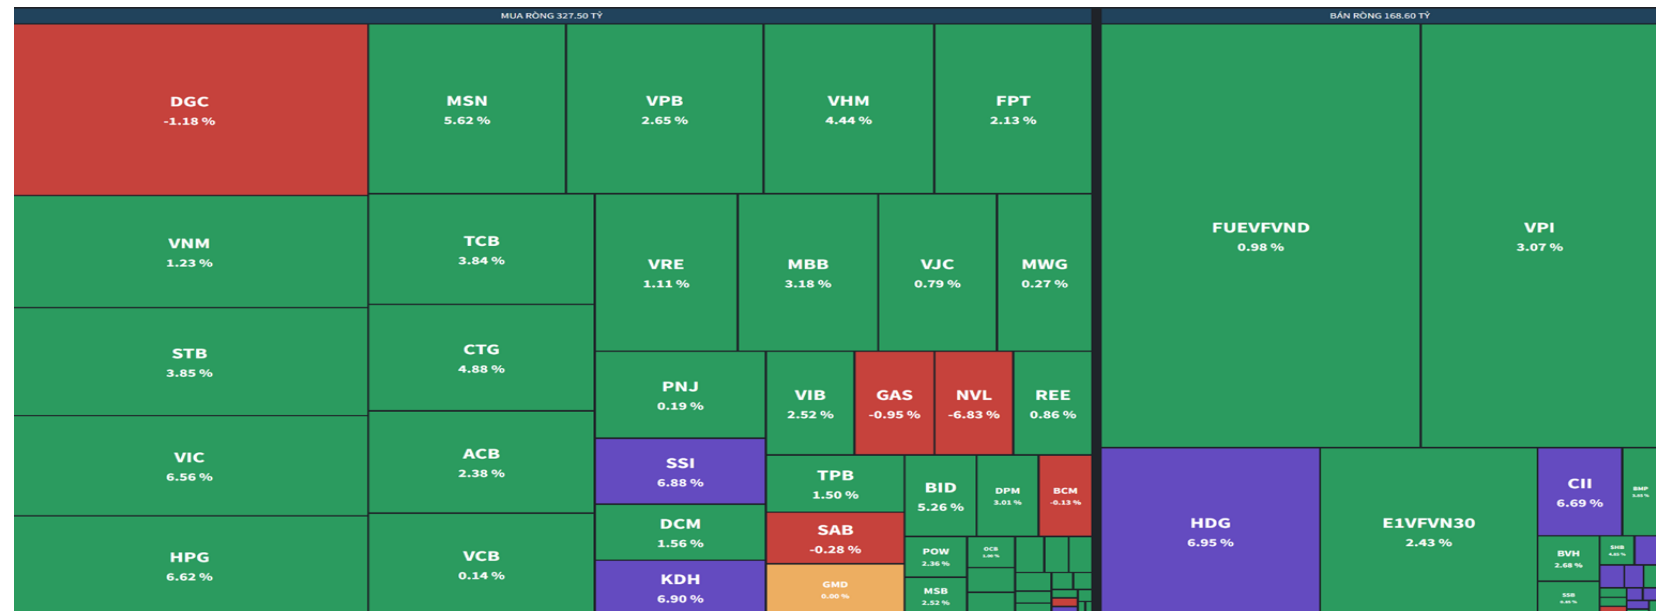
MUA RÒNG 327.50 TỶ

DGC
-1.18 %

MSN
5.62 %

VPB
2.65 %

VHM
4.44 %

FPT
2.13 %

VNM
1.23 %

TCB
3.84 %

VRE
1.11 %

MBB
3.18 %

VJC
0.79 %

MWG
0.27 %

STB
3.85 %

CTG
4.88 %

PNJ
0.19 %

VIB
2.52 %

GAS
-0.95 %

NVL
-6.83 %

REE
0.86 %

VIC
6.56 %

ACB
2.38 %

SSI
6.88 %

TPB
1.50 %

BID
5.26 %

DPM
3.01 %

BCM
-0.13 %

DCM
1.56 %

SAB
-0.28 %

HPG
6.62 %

VCB
0.14 %

KDH
6.90 %

GMD
0.00 %

POW
2.36 %

OCB
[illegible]

MSB
2.52 %

BÁN RÒNG 168.60 TỶ

FUEVFVND
0.98 %

VPI
3.07 %

HDG
6.95 %

E1VFVN30
2.43 %

CII
6.69 %

BMP
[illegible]

BVH
2.68 %

SHB
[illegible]

SSB
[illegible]